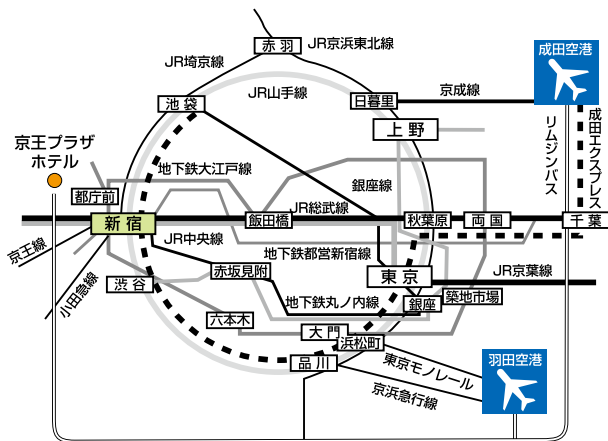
赤羽
JR京浜東北線
成田空港
JR埼京線
JR山手線
京成線
池袋
日暮里
上野
成田エクスプレス
リムジンバス
京王プラザホテル
地下鉄大江戸線
銀座線
JR総武線
都庁前
新宿
飯田橋
秋葉原
両国
千葉
京王線
JR中央線
地下鉄都営新宿線
小田急線
渋谷
赤坂見附
東京
JR京葉線
地下鉄丸ノ内線
銀座
築地市場
六本木
大門
浜松町
品川
東京モノレール
羽田空港
京浜急行線